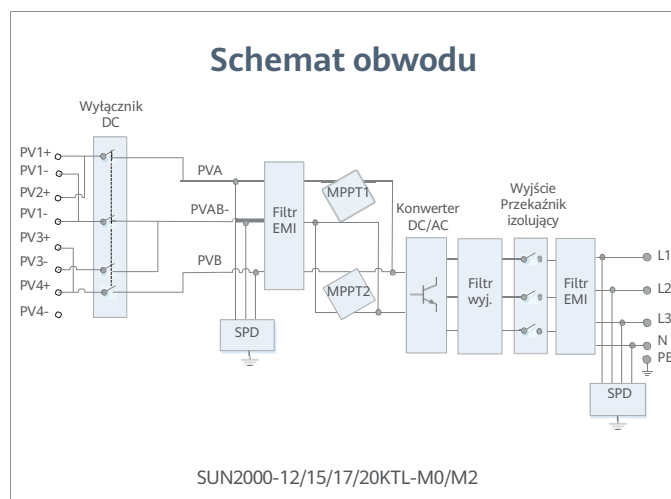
Schemat obwodu

Wyłącznik DC

PV1+
PV1-
PV2+
PV1-
PV3+
PV3-
PV4+
PV4-

PVA
PVAB-
PVB

Filtr EMI

MPPT1
MPPT2

SPD

Konwerter DC/AC

Filtr wyj.

Wyjście Przekaźnik izolujący

Filtr EMI

L1
L2
L3
N
PE

SPD

SUN2000-12/15/17/20KTL-M0/M2